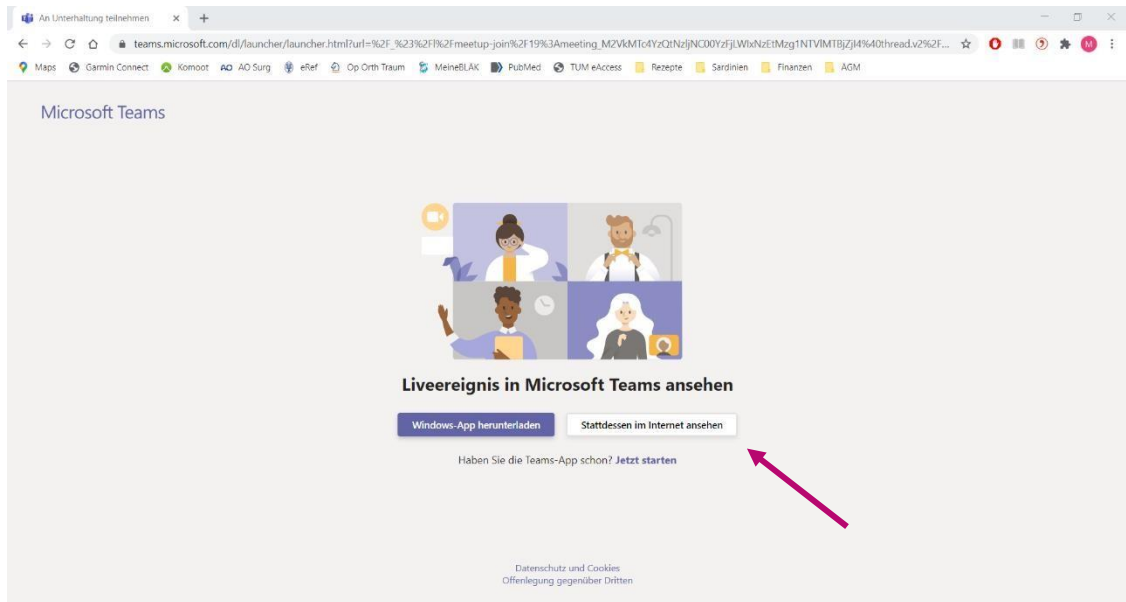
An Unterhaltung teilnehmen × +

teams.microsoft.com/dl/launcher/launcher.html?url=%2F_%23%2Fl%2Fmeetup-join%2F19%3Ameeting_M2VkMTc4YzQtNzljNC00YzFjLWIxNzEtMzg1NTVlMTBjZjI4%40thread.v2%2F...

Maps Garmin Connect Komoot AO AO Surg eRef Op Orth Traum MeineBLÄK PubMed TUM eAccess Rezepte Sardinien Finanzen AGM

Microsoft Teams

Liveereignis in Microsoft Teams ansehen

Windows-App herunterladen

Stattdessen im Internet ansehen

Haben Sie die Teams-App schon? Jetzt starten

Datenschutz und Cookies
Offenlegung gegenüber Dritten